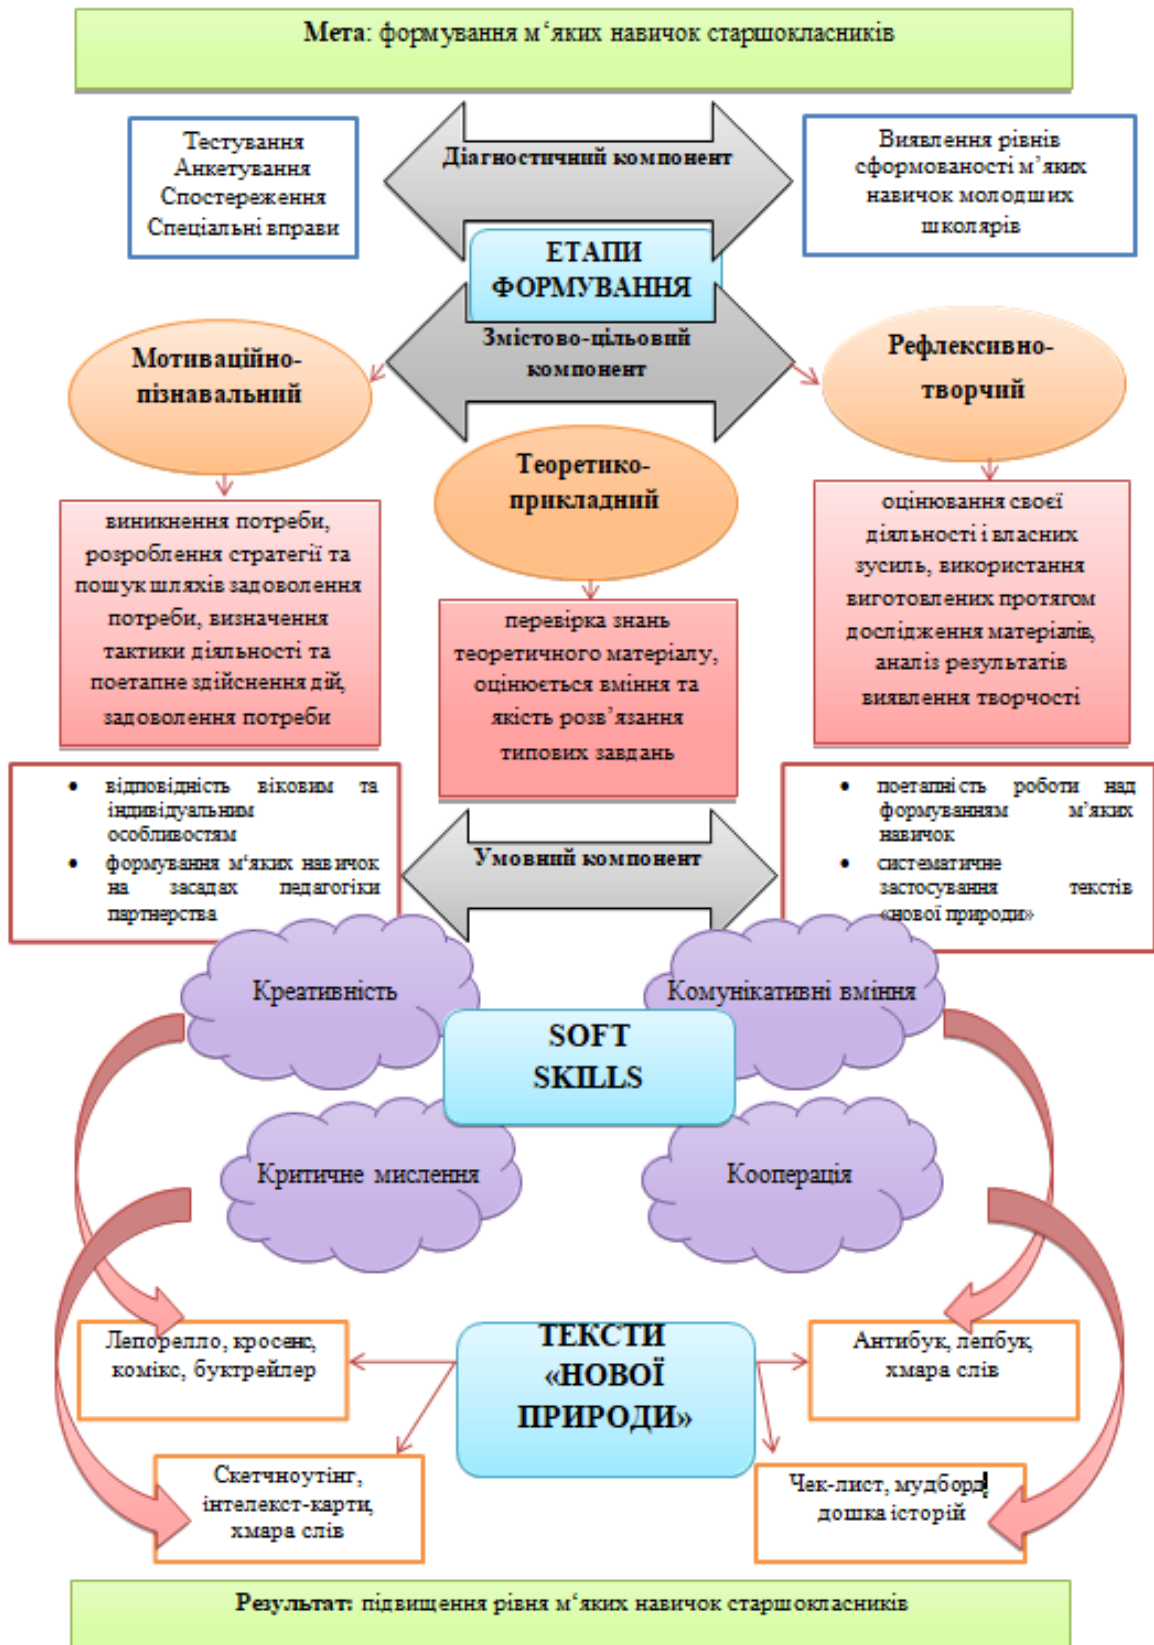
**Мета**: формування м'яких навичок старшокласників

Тестування
Анкетування
Спостереження
Спеціальні вправи

Діагностичний компонент

Виявлення рівнів сформованості м'яких навичок молодших школярів

ЕТАПИ ФОРМУВАННЯ

Змістово-цільовий компонент

Мотиваційно-пізнавальний

Рефлексивно-творчий

Теоретико-прикладний

виникнення потреби, розроблення стратегії та пошук шляхів задоволення потреби, визначення тактики діяльності та поетапне здійснення дій, задоволення потреби

перевірка знань теоретичного матеріалу, оцінюється вміння та якість розв'язання типових завдань

оцінювання своєї діяльності і власних зусиль, використання виготовлених протягом дослідження матеріалів, аналіз результатів виявлення творчості

- відповідність віковим та індивідуальним особливостям
- формування м'яких навичок на засадах педагогіки партнерства

Умовний компонент

- поетапність роботи над формуванням м'яких навичок
- систематичне застосування текстів «нової природи»

Креативність

Комунікативні вміння

SOFT SKILLS

Критичне мислення

Кооперація

Лепорелло, кросенс, комікс, буктрейлер

ТЕКСТИ «НОВОЇ ПРИРОДИ»

Антибук, лепбук, хмара слів

Скетчноутінг, інтелект-карти, хмара слів

Чек-лист, мудборд, дошка історій

**Результат:** підвищення рівня м'яких навичок старшокласників